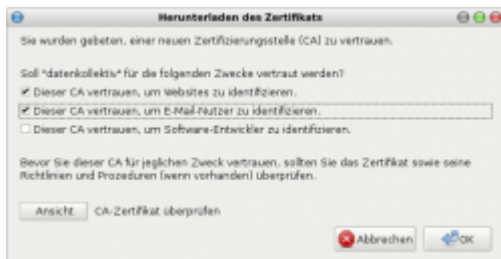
Herunterladen des Zertifikats

Sie wurden gebeten, einer neuen Zertifizierungsstelle (CA) zu vertrauen.

Soll "datenkollektiv" für die folgenden Zwecke vertraut werden?

Dieser CA vertrauen, um Websites zu identifizieren.

Dieser CA vertrauen, um E-Mail-Nutzer zu identifizieren.

Dieser CA vertrauen, um Software-Entwickler zu identifizieren.

Bevor Sie dieser CA für jeglichen Zweck vertrauen, sollten Sie das Zertifikat sowie seine Richtlinien und Prozeduren (wenn vorhanden) überprüfen.

Ansicht CA-Zertifikat überprüfen

Abbrechen OK